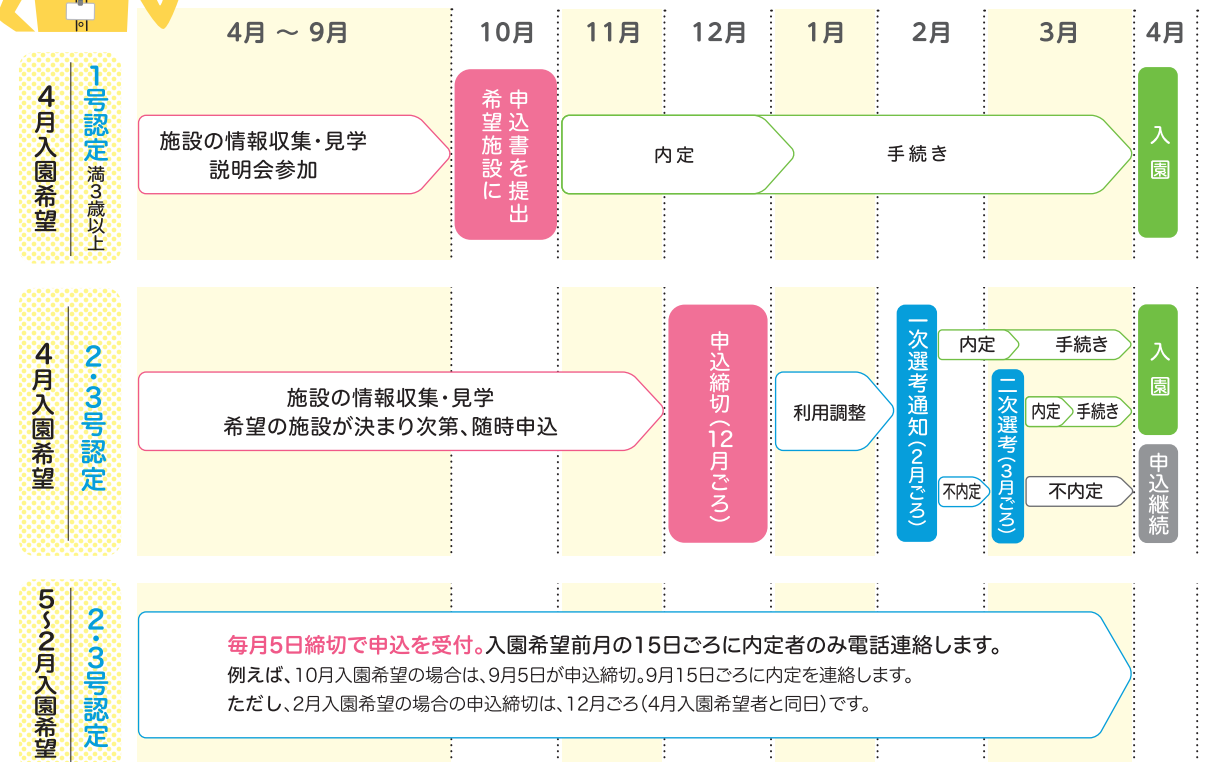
4月 〜 9月 | 10月 | 11月 | 12月 | 1月 | 2月 | 3月 | 4月

4月入園希望
1号認定 満3歳以上

施設の情報収集・見学 説明会参加

希望施設に申込書を提出

内定

手続き

入園

4月入園希望
2・3号認定

施設の情報収集・見学 希望の施設が決まり次第、随時申込

申込締切(12月ごろ)

利用調整

一次選考通知(2月ごろ)

内定

手続き

不内定

二次選考(3月ごろ)

内定

手続き

不内定

入園

申込継続

5〜2月入園希望
2・3号認定

毎月5日締切で申込を受付。入園希望前月の15日ごろに内定者のみ電話連絡します。
例えば、10月入園希望の場合は、9月5日が申込締切。9月15日ごろに内定を連絡します。
ただし、2月入園希望の場合の申込締切は、12月ごろ(4月入園希望者と同日)です。